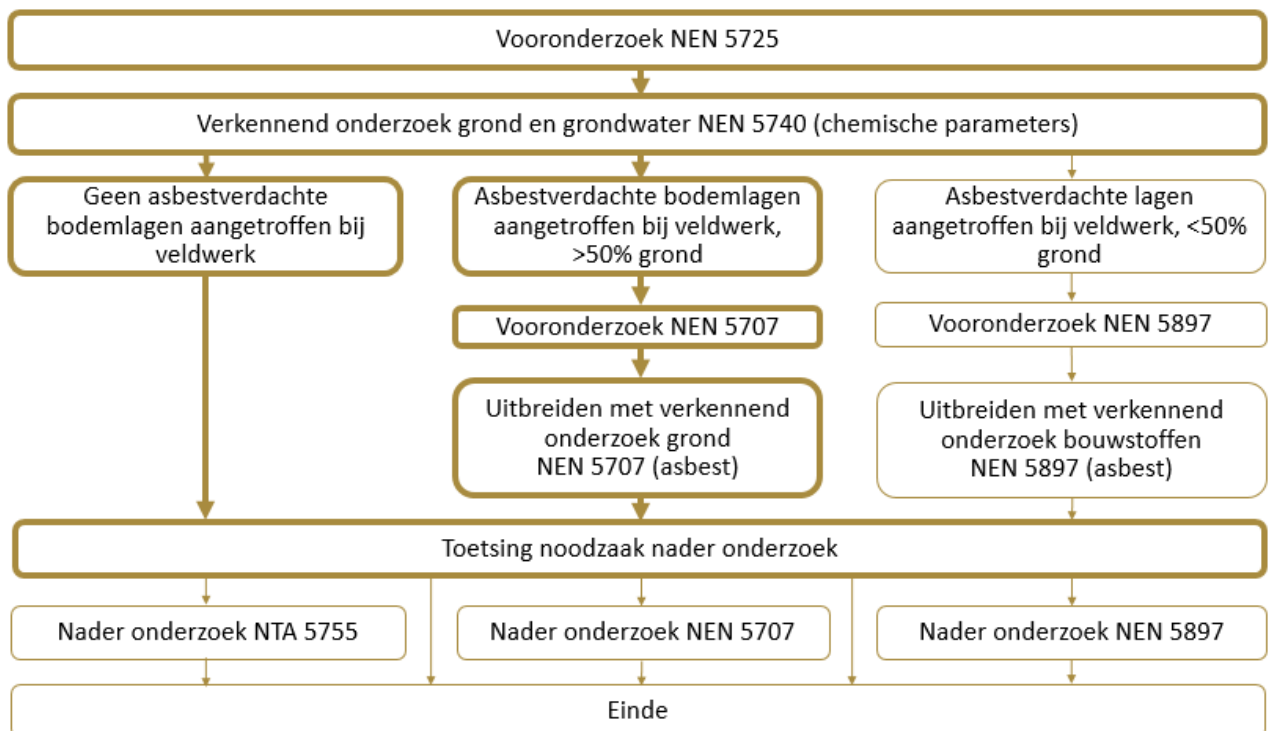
Vooronderzoek NEN 5725

Verkennend onderzoek grond en grondwater NEN 5740 (chemische parameters)

Geen asbestverdachte bodemlagen aangetroffen bij veldwerk

Asbestverdachte bodemlagen aangetroffen bij veldwerk, >50% grond

Vooronderzoek NEN 5707

Uitbreiden met verkennend onderzoek grond NEN 5707 (asbest)

Asbestverdachte lagen aangetroffen bij veldwerk, <50% grond

Vooronderzoek NEN 5897

Uitbreiden met verkennend onderzoek bouwstoffen NEN 5897 (asbest)

Toetsing noodzaak nader onderzoek

Nader onderzoek NTA 5755

Nader onderzoek NEN 5707

Nader onderzoek NEN 5897

Einde